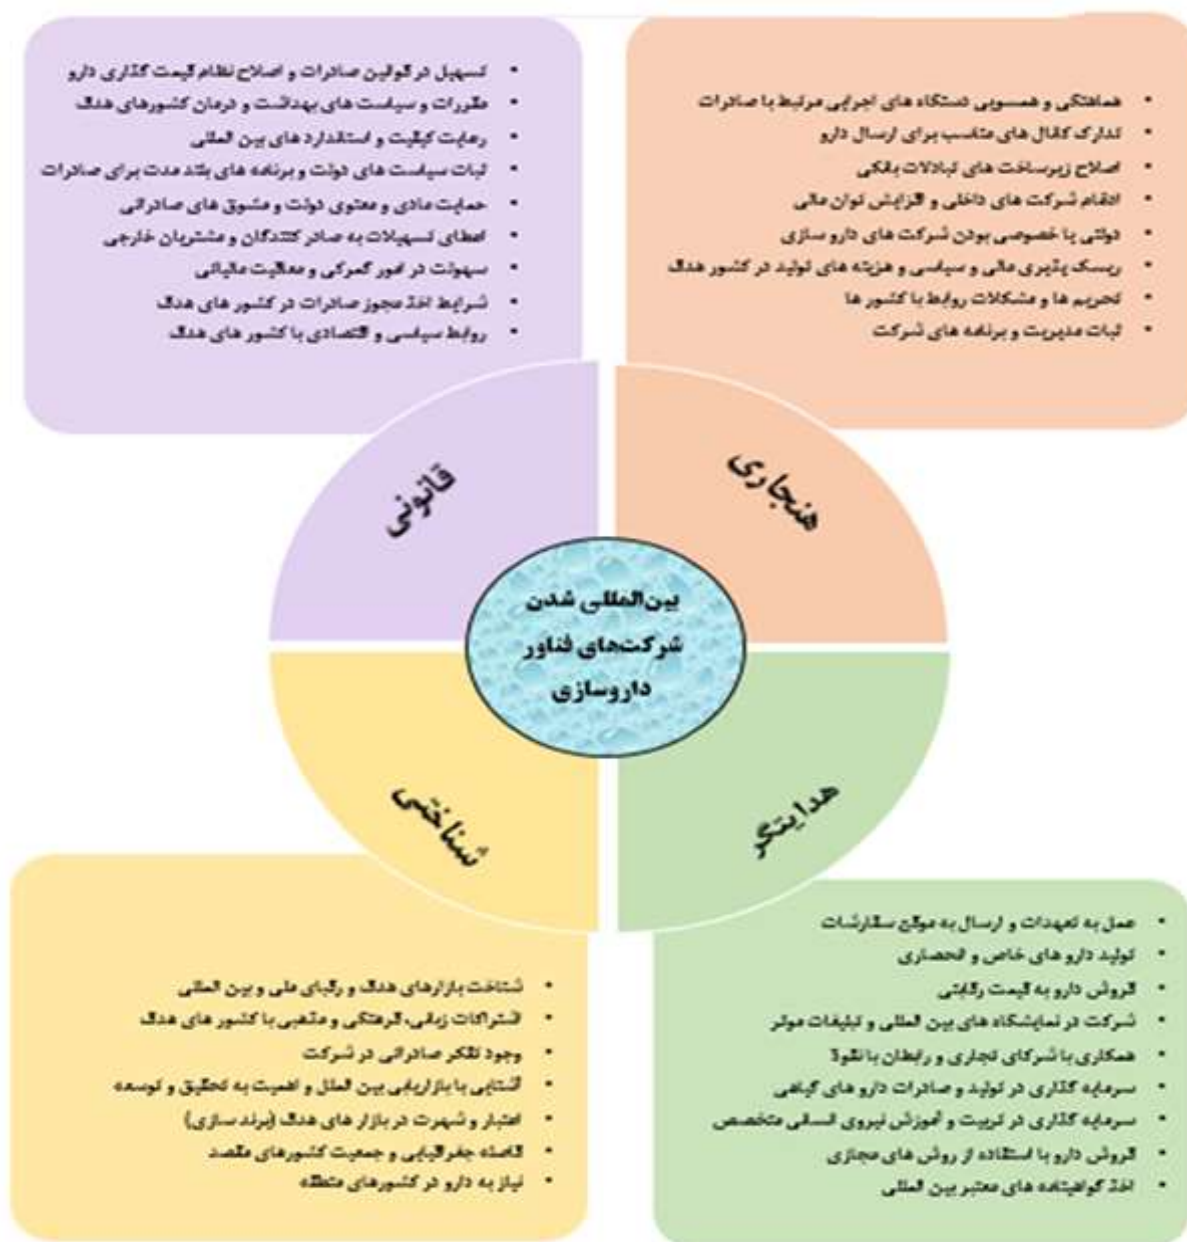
• تسهیل در قوانین صادرات و اصلاح نظام قیمت گذاری دارو
• مقررات و سیاست های بهداشت و درمان کشورهای هدف
• رعایت کیفیت و استاندارد های بین المللی
• ثبات سیاست های دولت و برنامه های بلند مدت برای صادرات
• حمایت مادی و معنوی دولت و مشوق های صادراتی
• اعطای تسهیلات به صادر کنندگان و مشتریان خارجی
• سهولت در امور گمرکی و معافیت مالیاتی
• شرایط اخذ مجوز صادرات در کشور های هدف
• روابط سیاسی و اقتصادی با کشور های هدف

• هماهنگی و همسویی دستگاه های اجرایی مرتبط با صادرات
• تدارک کانال های مناسب برای ارسال دارو
• اصلاح زیرساخت های تبادلات بانکی
• ادغام شرکت های داخلی و افزایش توان مالی
• دولتی یا خصوصی بودن شرکت های دارو سازی
• ریسک پذیری مالی و سیاسی و هزینه های تولید در کشور هدف
• تحریم ها و مشکلات روابط با کشور ها
• ثبات مدیریت و برنامه های شرکت

قانونی

هنجاری

بین‌المللی شدن شرکت‌های فناور داروسازی

شناختی

هدایتگر

• شناخت بازارهای هدف و رقبای ملی و بین المللی
• اشتراکات زبانی، فرهنگی و مذهبی با کشور های هدف
• وجود تفکر صادراتی در شرکت
• آشنایی با بازاریابی بین الملل و اهمیت به تحقیق و توسعه
• اعتبار و شهرت در بازار های هدف (برند سازی)
• فاصله جغرافیایی و جمعیت کشورهای مقصد
• نیاز به دارو در کشورهای منطقه

• عمل به تعهدات و ارسال به موقع سفارشات
• تولید دارو های خاص و انحصاری
• فروش دارو به قیمت رقابتی
• شرکت در نمایشگاه های بین المللی و تبلیغات موثر
• همکاری با شرکای تجاری و رابطان با نفوذ
• سرمایه گذاری در تولید و صادرات دارو های گیاهی
• سرمایه گذاری در تربیت و آموزش نیروی انسانی متخصص
• فروش دارو با استفاده از روش های مجازی
• اخذ گواهینامه های معتبر بین المللی